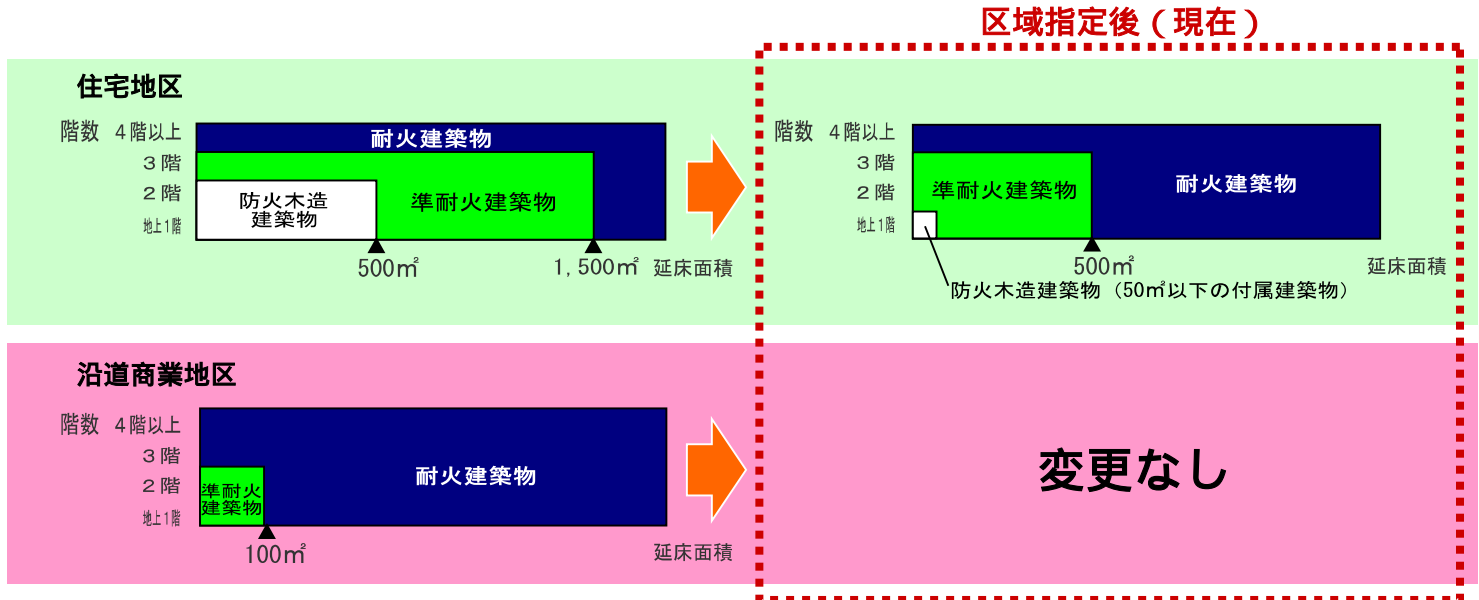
区域指定後（現在）

住宅地区

階数 ４階以上
３階
２階
地上１階

耐火建築物
防火木造建築物
準耐火建築物

500㎡
1，500㎡
延床面積

階数 ４階以上
３階
２階
地上１階

準耐火建築物
耐火建築物

500㎡
延床面積

防火木造建築物（50㎡以下の付属建築物）

沿道商業地区

階数 ４階以上
３階
２階
地上１階

準耐火建築物
耐火建築物

100㎡
延床面積

変更なし